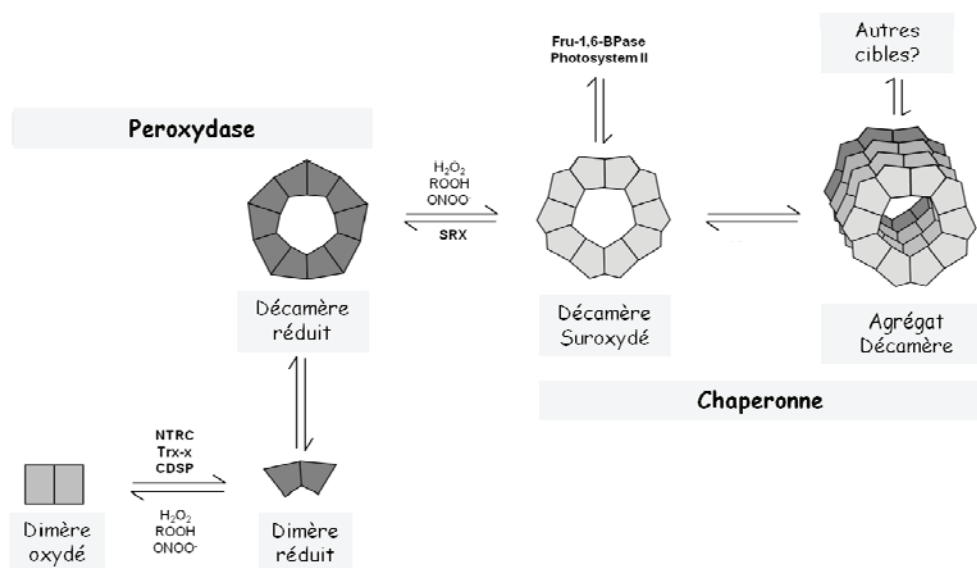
Fru-1,6-BPase
Photosystem II

Autres cibles?

Peroxydase

$H_2O_2$
ROOH
$ONOO^-$

SRX

Décamère réduit

Décamère Suroxydé

Agrégat Décamère

Chaperonne

NTRC
Trx-x
CDSP

$H_2O_2$
ROOH
$ONOO^-$

Dimère oxydé

Dimère réduit